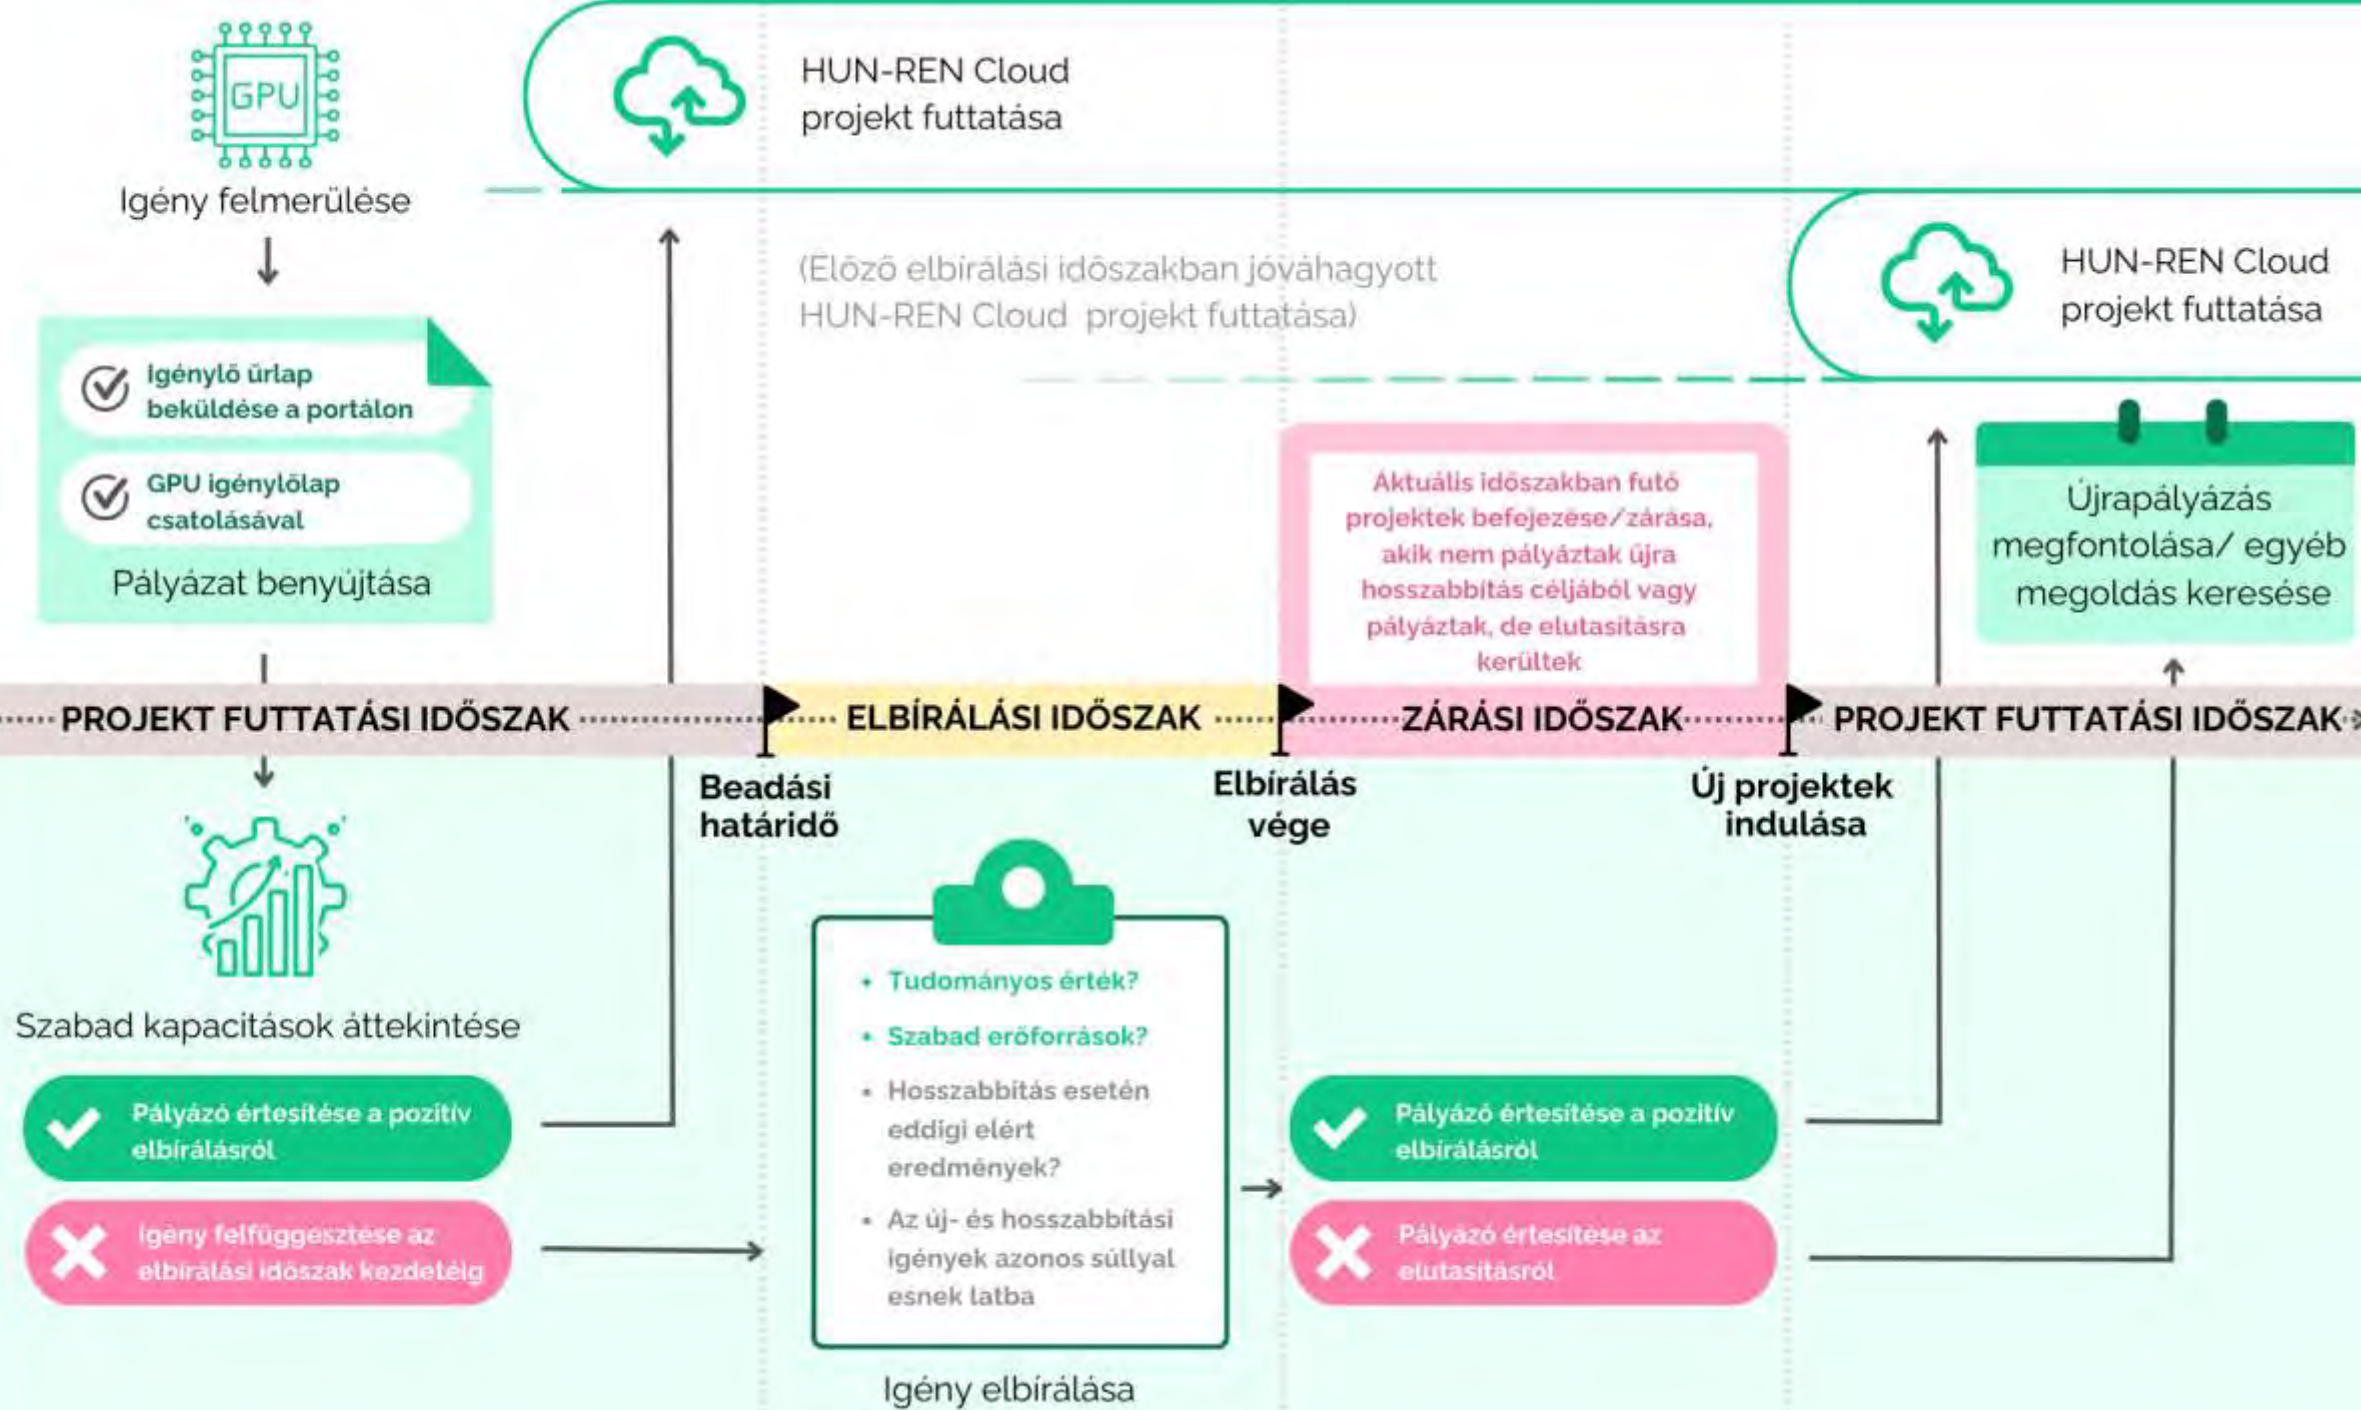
GPU

Igény felmerülése

Igénylő űrlap beküldése a portálon

GPU igénylőlap csatolásával

Pályázat benyújtása

HUN-REN Cloud projekt futtatása

(Előző elbírálási időszakban jóváhagyott HUN-REN Cloud projekt futtatása)

HUN-REN Cloud projekt futtatása

Aktuális időszakban futó projektek befejezése/zárása, akik nem pályáztak újra hosszabbítás céljából vagy pályáztak, de elutasításra kerültek

Újrapályázás megfontolása/ egyéb megoldás keresése

PROJEKT FUTTATÁSI IDŐSZAK

ELBÍRÁLÁSI IDŐSZAK

ZÁRÁSI IDŐSZAK

PROJEKT FUTTATÁSI IDŐSZAK

Beadási határidő

Elbírálás vége

Új projektek indulása

Szabad kapacitások áttekintése

Pályázó értesítése a pozitív elbírálásról

Igény felfüggesztése az elbírálási időszak kezdetéig

- Tudományos érték?
- Szabad erőforrások?
- Hosszabbítás esetén eddigi elért eredmények?
- Az új- és hosszabbítási igények azonos súllyal esnek latba

Igény elbírálása

Pályázó értesítése a pozitív elbírálásról

Pályázó értesítése az elutasításról